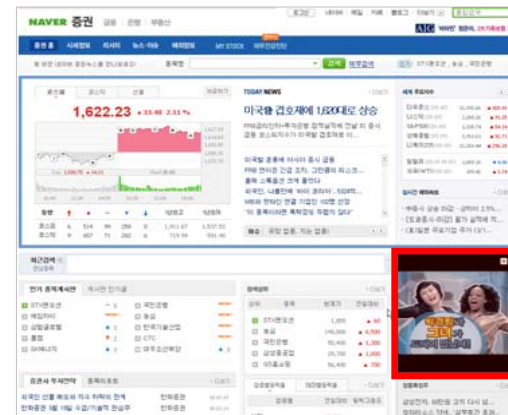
NAVER 증권 금융 은행 부동산

로그인 내정보 메일 카페 블로그 지식iN

증권홈 시세정보 리서치 뉴스·이슈 해외증시 MY STOCK

코스피 코스닥 선물

1,622.23 ▲33.68 2.13%

TODAY NEWS

미국發 겹호재에 1,620대로 상승

미국발 호재에 이틀만에 주가 급등

세계 주요지수

실시간 베스트

최근검색

인기 종목게시판 게시판 인기글

STX팬오션
메리츠화재
삼성중공업
동양
SK에너지

국민은행
동성
한국가스공사
CTC
대우조선해양

종목토론 투자전략 종목리포트

STX팬오션
동성
국민은행
삼성중공업
대우증권